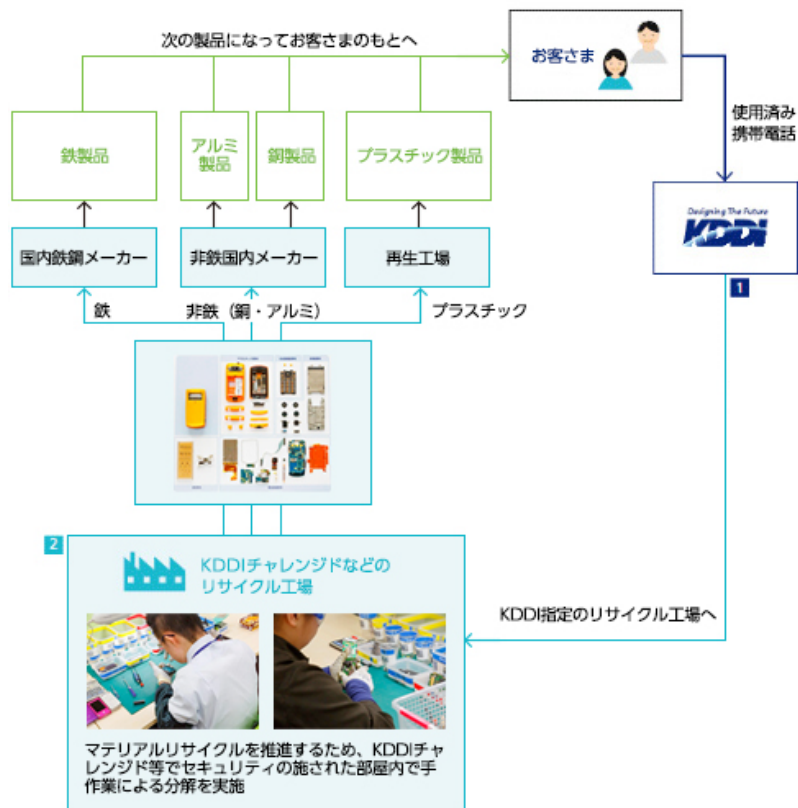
次の製品になってお客さまのもとへ

お客さま

使用済み携帯電話

Designing The Future
KDDI

1

鉄製品

アルミ製品

銅製品

プラスチック製品

国内鉄鋼メーカー

非鉄国内メーカー

再生工場

鉄

非鉄（銅・アルミ）

プラスチック

2

KDDIチャレンジドなどのリサイクル工場

KDDI指定のリサイクル工場へ

マテリアルリサイクルを推進するため、KDDIチャレンジド等でセキュリティの施された部屋内で手作業による分解を実施